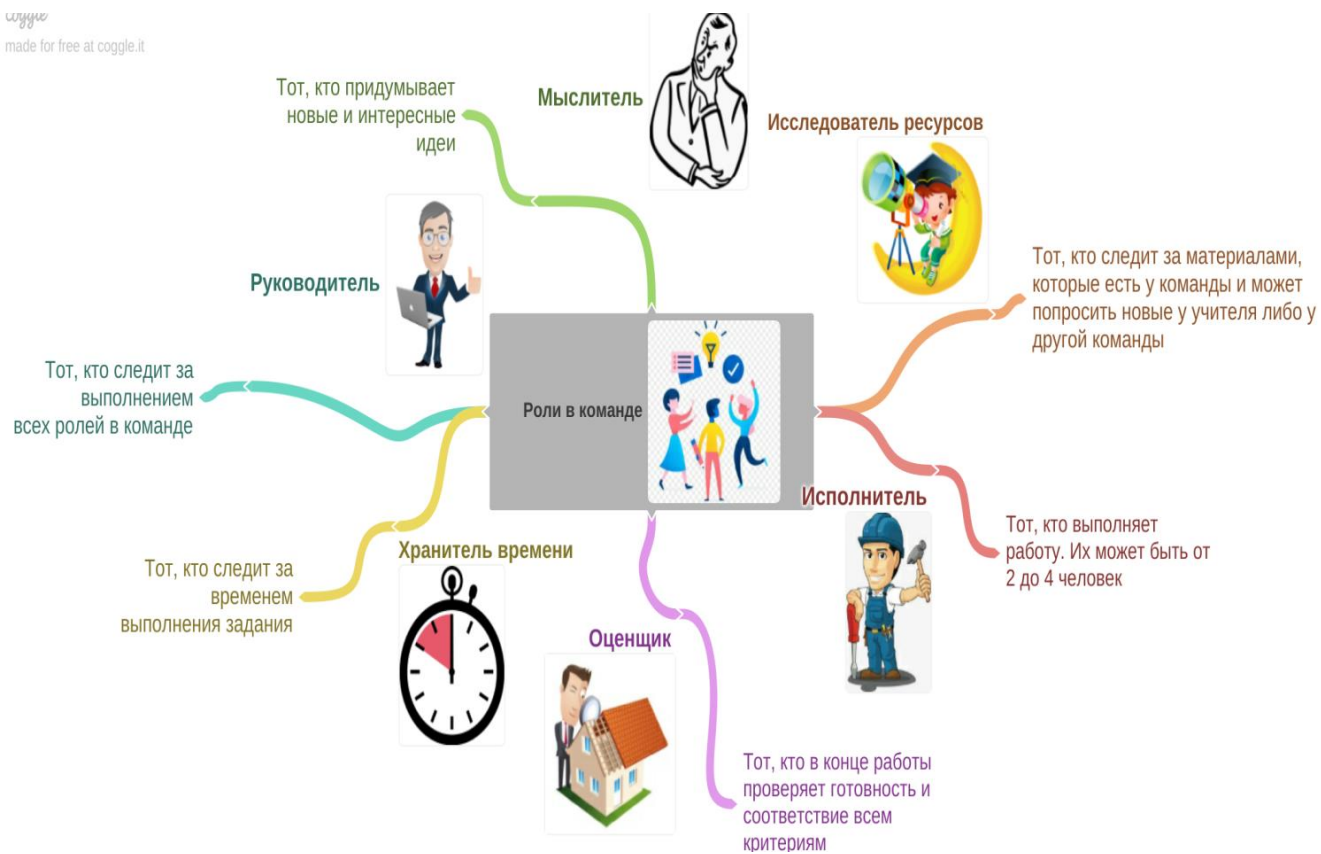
coggle
made for free at coggle.it

Роли в команде

Мыслитель

Тот, кто придумывает новые и интересные идеи

Исследователь ресурсов

Тот, кто следит за материалами, которые есть у команды и может попросить новые у учителя либо у другой команды

Руководитель

Тот, кто следит за выполнением всех ролей в команде

Исполнитель

Тот, кто выполняет работу. Их может быть от 2 до 4 человек

Хранитель времени

Тот, кто следит за временем выполнения задания

Оценщик

Тот, кто в конце работы проверяет готовность и соответствие всем критериям